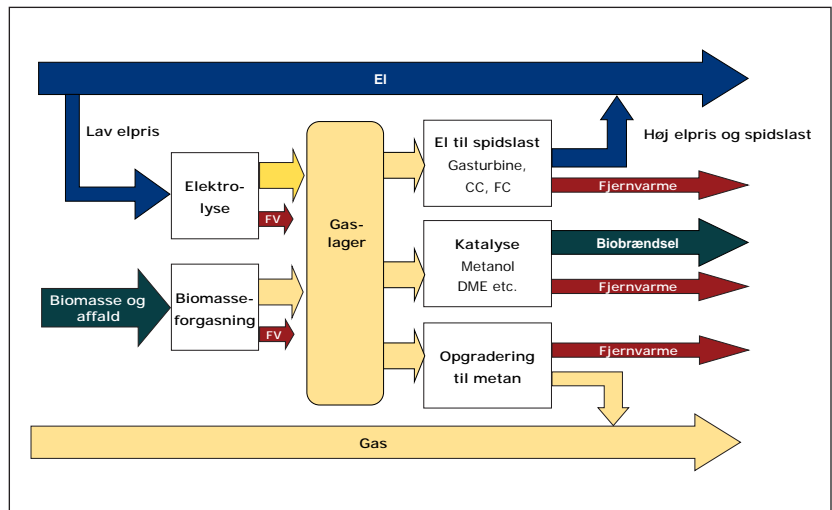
El

Lav elpris

Høj elpris og spidslast

Elektrolyse

FV

Biomasse og affald

Biomasseforgasning

FV

Gaslager

El til spidslast
Gasturbine, CC, FC

Fjernvarme

Katalyse
Metanol
DME etc.

Biobrændsel

Fjernvarme

Opgradering til metan

Fjernvarme

Gas